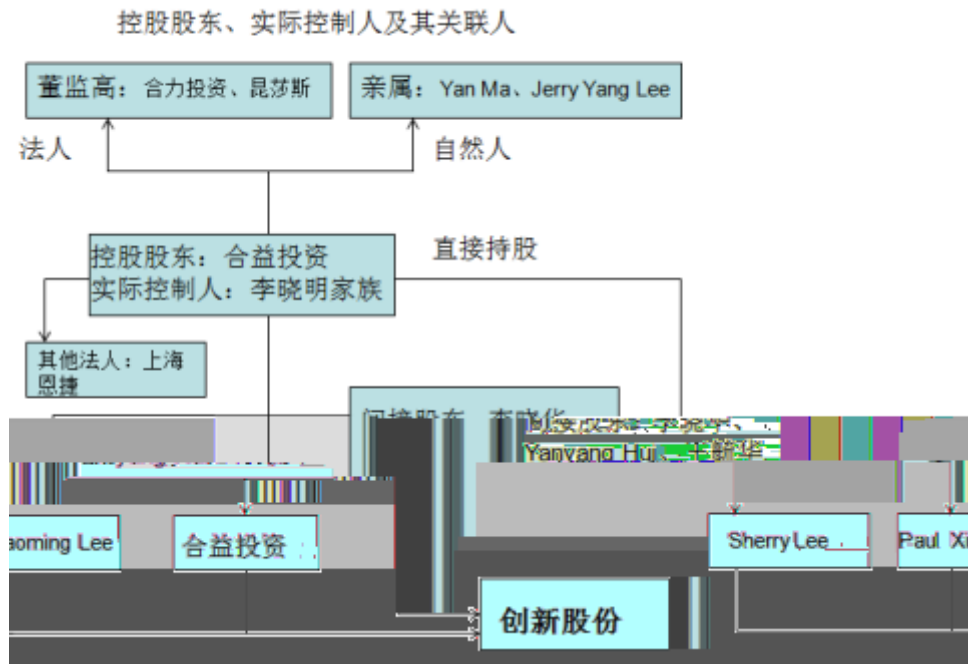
控股股东、实际控制人及其关联人

董监高：合力投资、昆莎斯

亲属：Yan Ma、Jerry Yang Lee

法人

自然人

控股股东：合益投资
实际控制人：李晓明家族

直接持股

其他法人：上海恩捷

间接股东：李晓华

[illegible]
Yanyang Hui、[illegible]

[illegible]

aoming Lee

合益投资

Sherry Lee

Paul Xi

创新股份